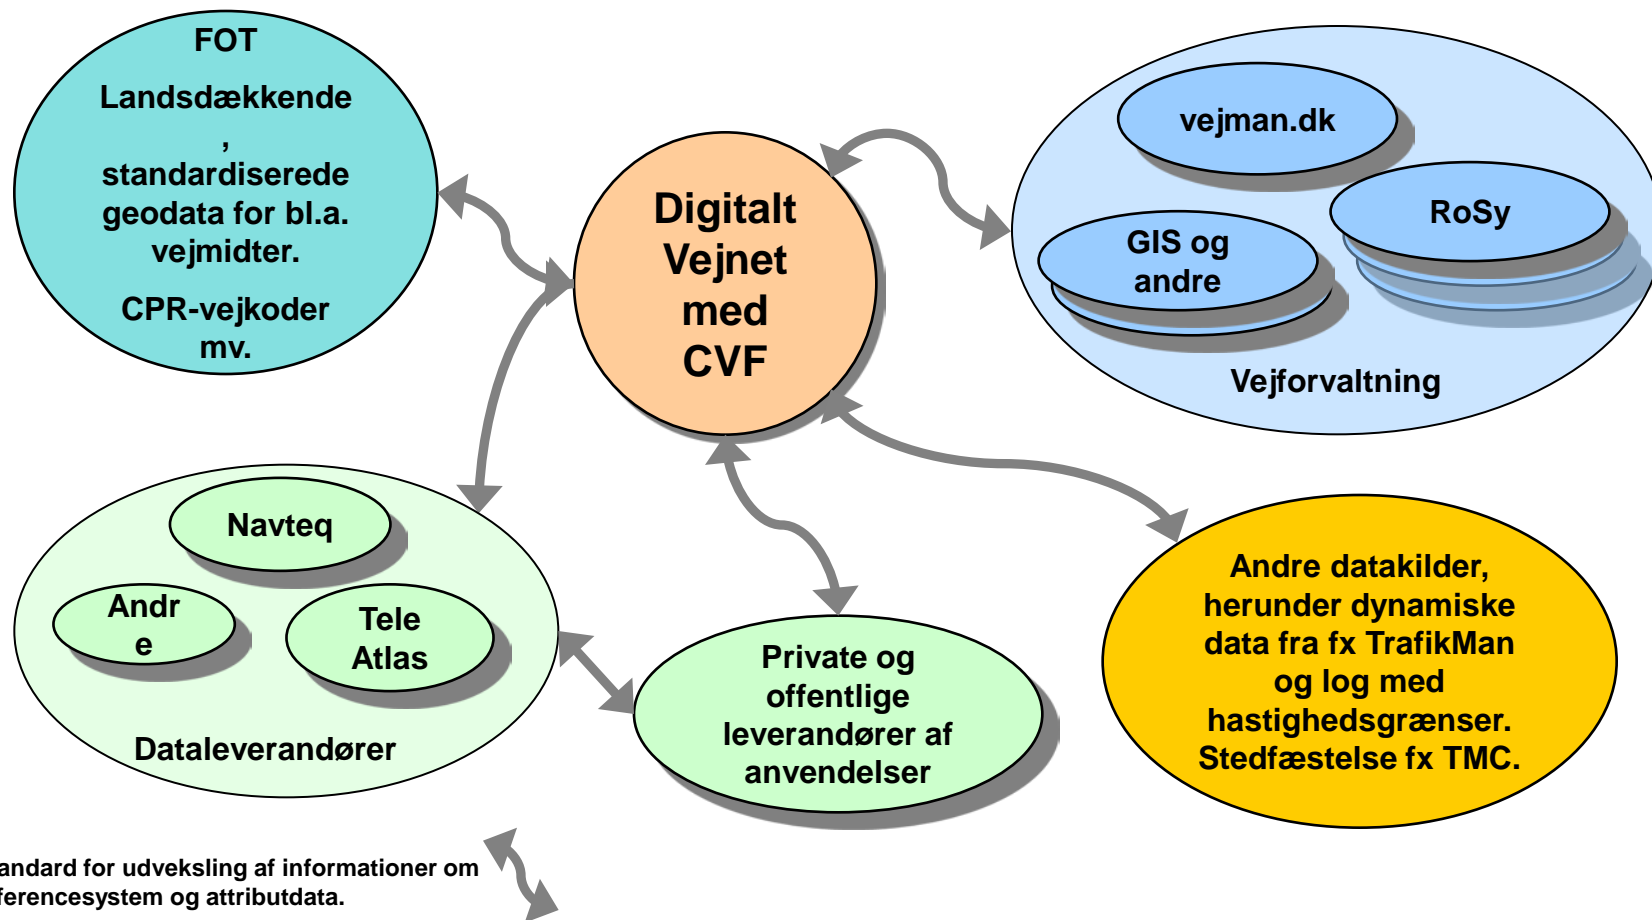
FOT

Landsdækkende
,
standardiserede geodata for bl.a. vejmidter.

CPR-vejkoder mv.

Digitalt Vejnet med CVF

vejman.dk

GIS og andre

RoSy

Vejforvaltning

Navteq

Andr
e

Tele Atlas

Dataleverandører

Private og offentlige leverandører af anvendelser

Andre datakilder, herunder dynamiske data fra fx TrafikMan og log med hastighedsgrænser. Stedfæstelse fx TMC.

andard for udveksling af informationer om
ferencesystem og attributdata.